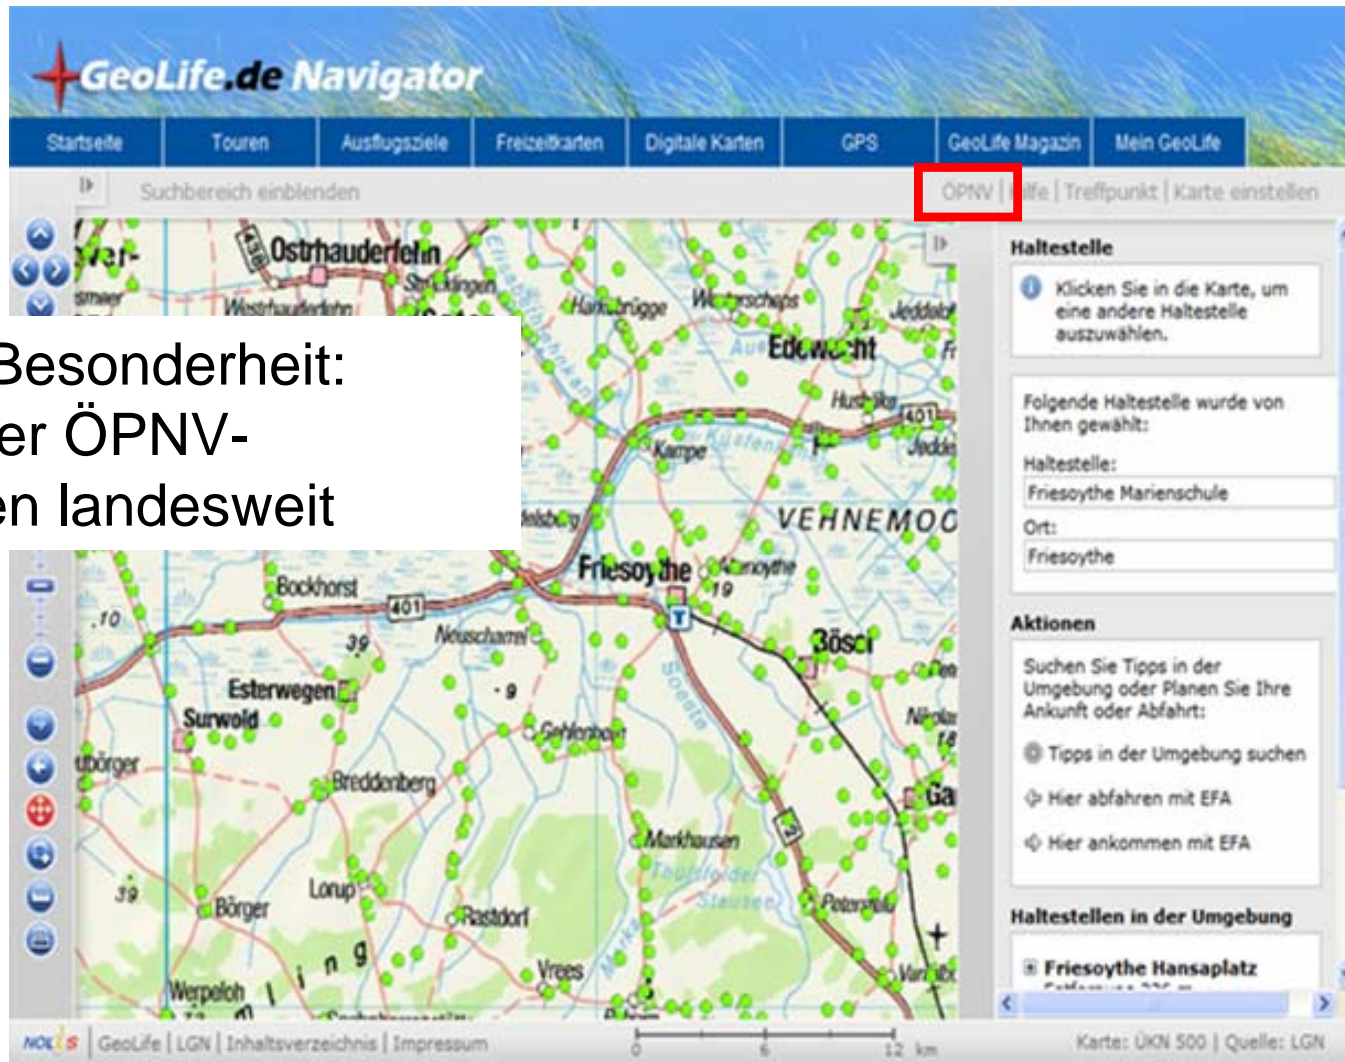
GeoLife.de Navigator

Startseite | Touren | Ausflugsziele | Freizeitkarten | Digitale Karten | GPS | GeoLife Magazin | Mein GeoLife

Suchbereich einblenden

ÖPNV | Hilfe | Treffpunkt | Karte einstellen

Besonderheit:
er ÖPNV-
en landesweit

Ostrhauderfehn
Westrhauderfehn
Hollenbrügge
Edewecht
Kampe
VEHNEMOO
Friesoythe
Bockhorst
Neuscharrel
Bösel
Esterwegen
Surwold
Gehlenberg
Breddenberg
Markhausen
Börger
Lorup
Rastdorf
Werpeloh
Vrees
401
39
10
19
9

Haltestelle

Klicken Sie in die Karte, um eine andere Haltestelle auszuwählen.

Folgende Haltestelle wurde von Ihnen gewählt:

Haltestelle:
Friesoythe Marienschule

Ort:
Friesoythe

Aktionen

Suchen Sie Tipps in der Umgebung oder Planen Sie Ihre Ankunft oder Abfahrt:

Tipps in der Umgebung suchen

Hier abfahren mit EFA

Hier ankommen mit EFA

Haltestellen in der Umgebung

Friesoythe Hansaplatz

NOLIS | GeoLife | LGN | Inhaltsverzeichnis | Impressum

0 6 12 km

Karte: ÜKN 500 | Quelle: LGN